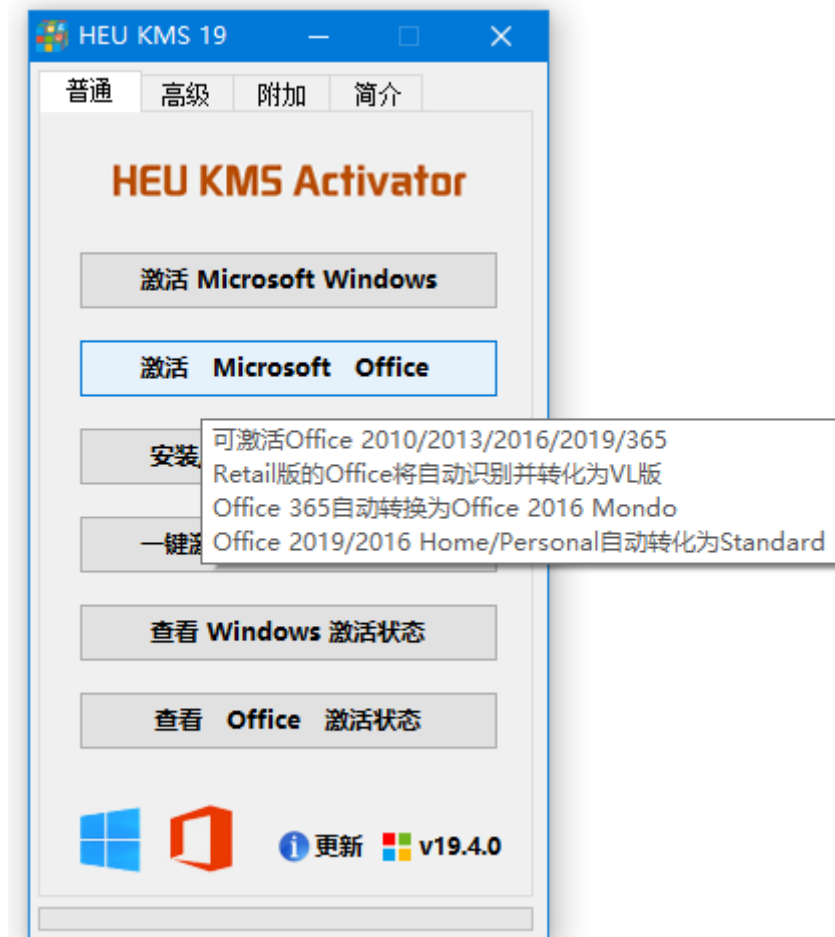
HEU KMS 19

普通 高级 附加 简介

HEU KMS Activator

激活 Microsoft Windows

激活 Microsoft Office

安装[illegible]

一键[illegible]

可激活Office 2010/2013/2016/2019/365
Retail版的Office将自动识别并转化为VL版
Office 365自动转换为Office 2016 Mondo
Office 2019/2016 Home/Personal自动转化为Standard

查看 Windows 激活状态

查看 Office 激活状态

更新 v19.4.0